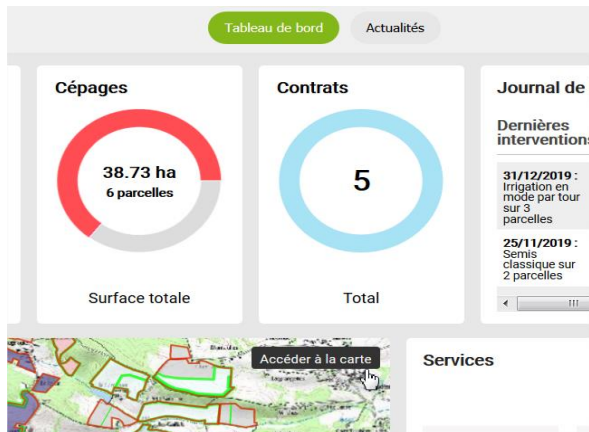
Tableau de bord
Actualités

Cépages
38.73 ha
6 parcelles
Surface totale

Contrats
5
Total

Journal de
Dernières interventions
31/12/2019 : Irrigation en mode par tour sur 3 parcelles
25/11/2019 : Semis classique sur 2 parcelles

Accéder à la carte

Services